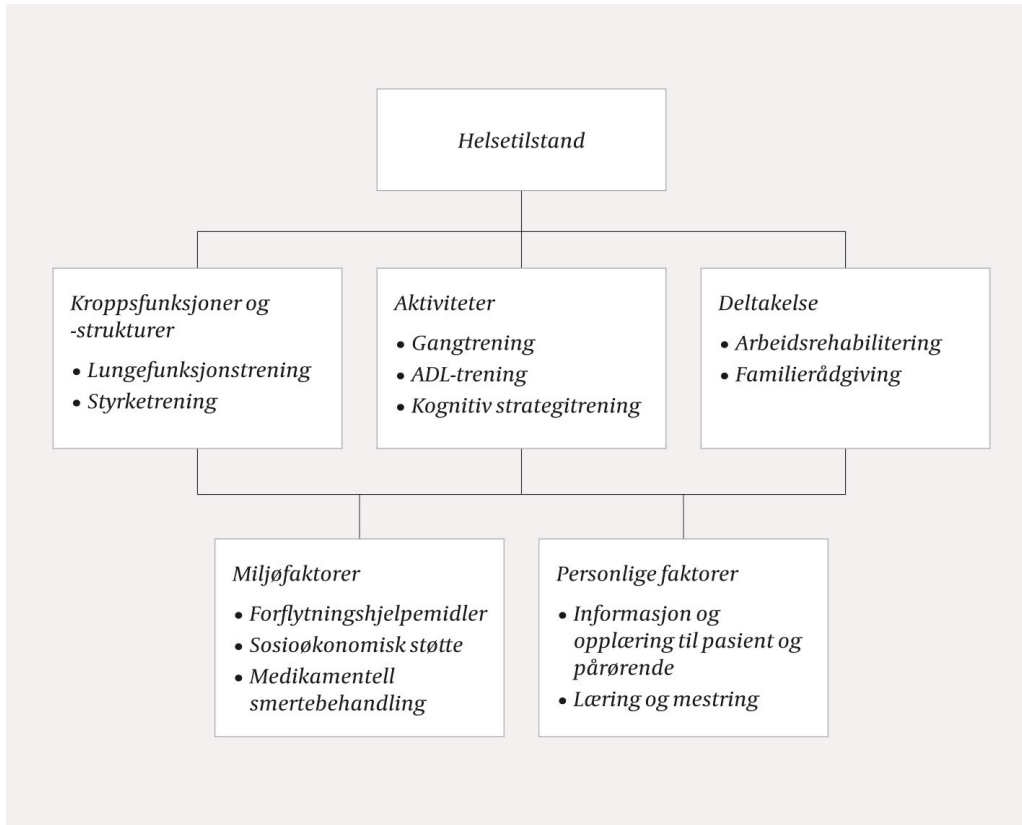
Helsetilstand

Kroppsfunksjoner og -strukturer
• Lungefunksjonstrening
• Styrketrening

Aktiviteter
• Gangtrening
• ADL-trening
• Kognitiv strategitrening

Deltakelse
• Arbeidsrehabilitering
• Familierådgiving

Miljøfaktorer
• Forflytningshjelpemidler
• Sosioøkonomisk støtte
• Medikamentell smertebehandling

Personlige faktorer
• Informasjon og opplæring til pasient og pårørende
• Læring og mestring